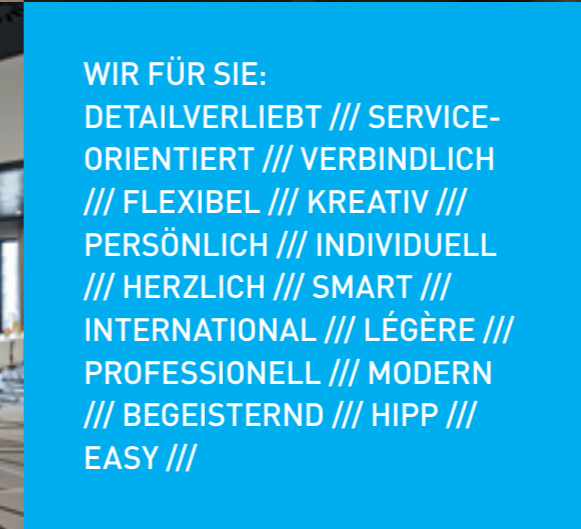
WIR FÜR SIE:
DETAILVERLIEBT /// SERVICEORIENTIERT /// VERBINDLICH /// FLEXIBEL /// KREATIV /// PERSÖNLICH /// INDIVIDUELL /// HERZLICH /// SMART /// INTERNATIONAL /// LÉGÈRE /// PROFESSIONELL /// MODERN /// BEGEISTERND /// HIPP /// EASY ///